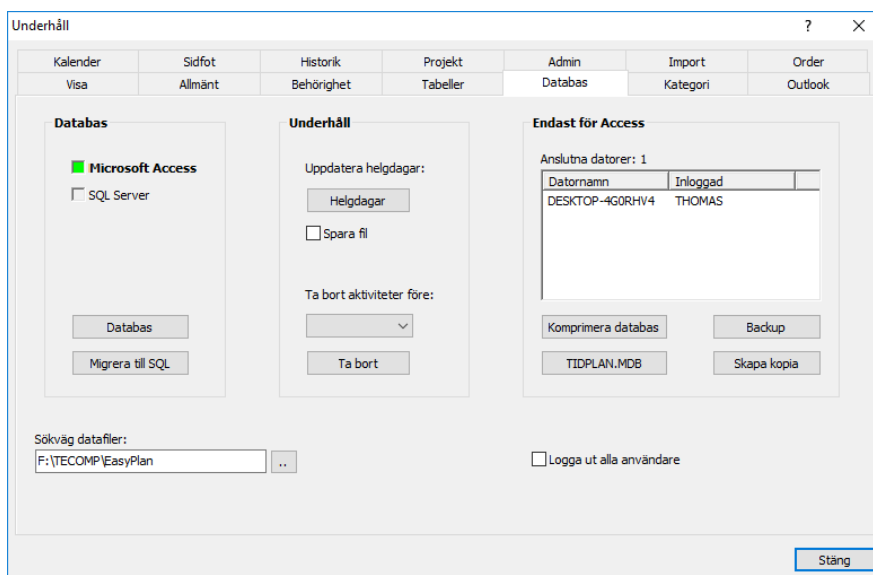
Underhåll

?

Kalender | Sidfot | Historik | Projekt | Admin | Import | Order
Visa | Allmänt | Behörighet | Tabeller | Databas | Kategori | Outlook

Databas

Microsoft Access
SQL Server

Databas
Migrera till SQL

Underhåll

Uppdatera helgdagar:
Helgdagar
Spara fil

Ta bort aktiviteter före:
Ta bort

Endast för Access

Anslutna datorer: 1

| Datornamn | Inloggad |
|---|---|
| DESKTOP-4G0RHV4 | THOMAS |

Komprimera databas
Backup
TIDPLAN.MDB
Skapa kopia

Sökväg datafiler:
F:\TECOMP\EasyPlan
..

Logga ut alla användare

Stäng